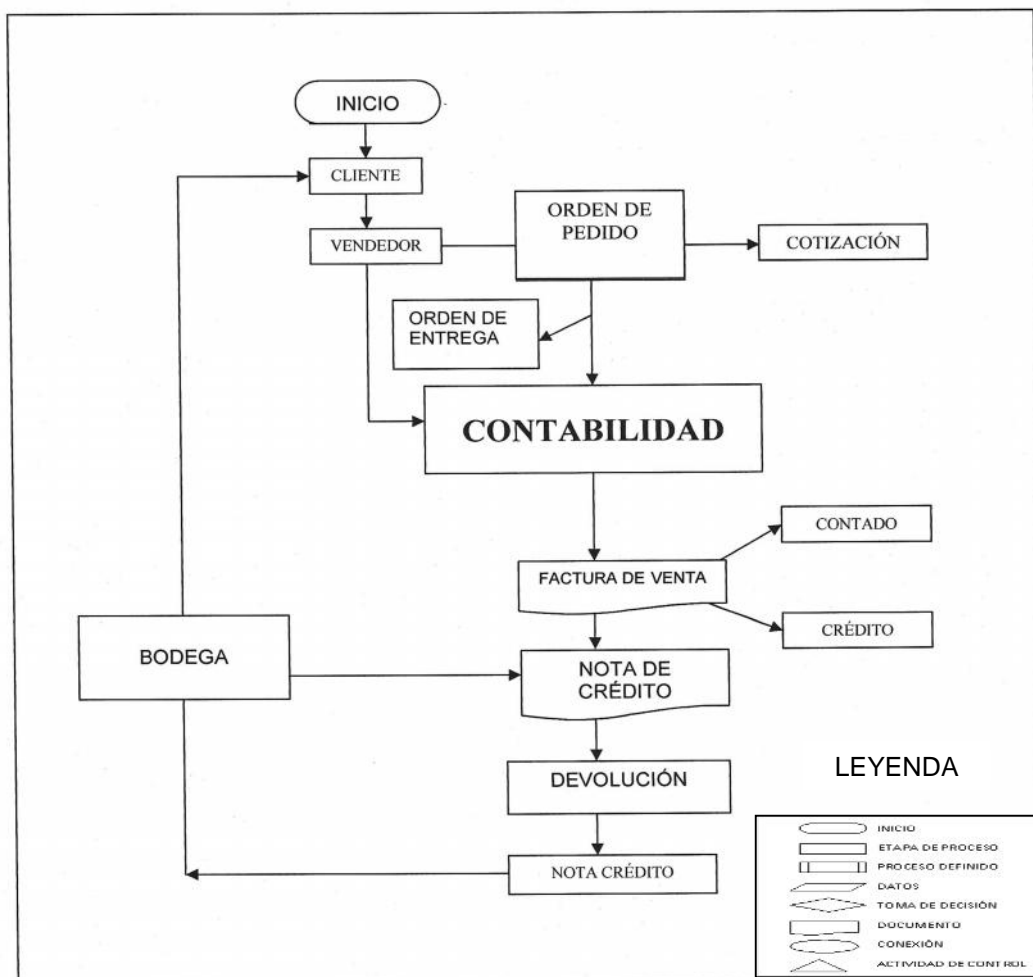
INICIO

CLIENTE

VENDEDOR

ORDEN DE PEDIDO

COTIZACIÓN

ORDEN DE ENTREGA

CONTABILIDAD

CONTADO

FACTURA DE VENTA

CRÉDITO

BODEGA

NOTA DE CRÉDITO

DEVOLUCIÓN

LEYENDA

NOTA CRÉDITO

INICIO
ETAPA DE PROCESO
PROCESO DEFINIDO
DATOS
TOMA DE DECISIÓN
DOCUMENTO
CONEXIÓN
ACTIVIDAD DE CONTROL